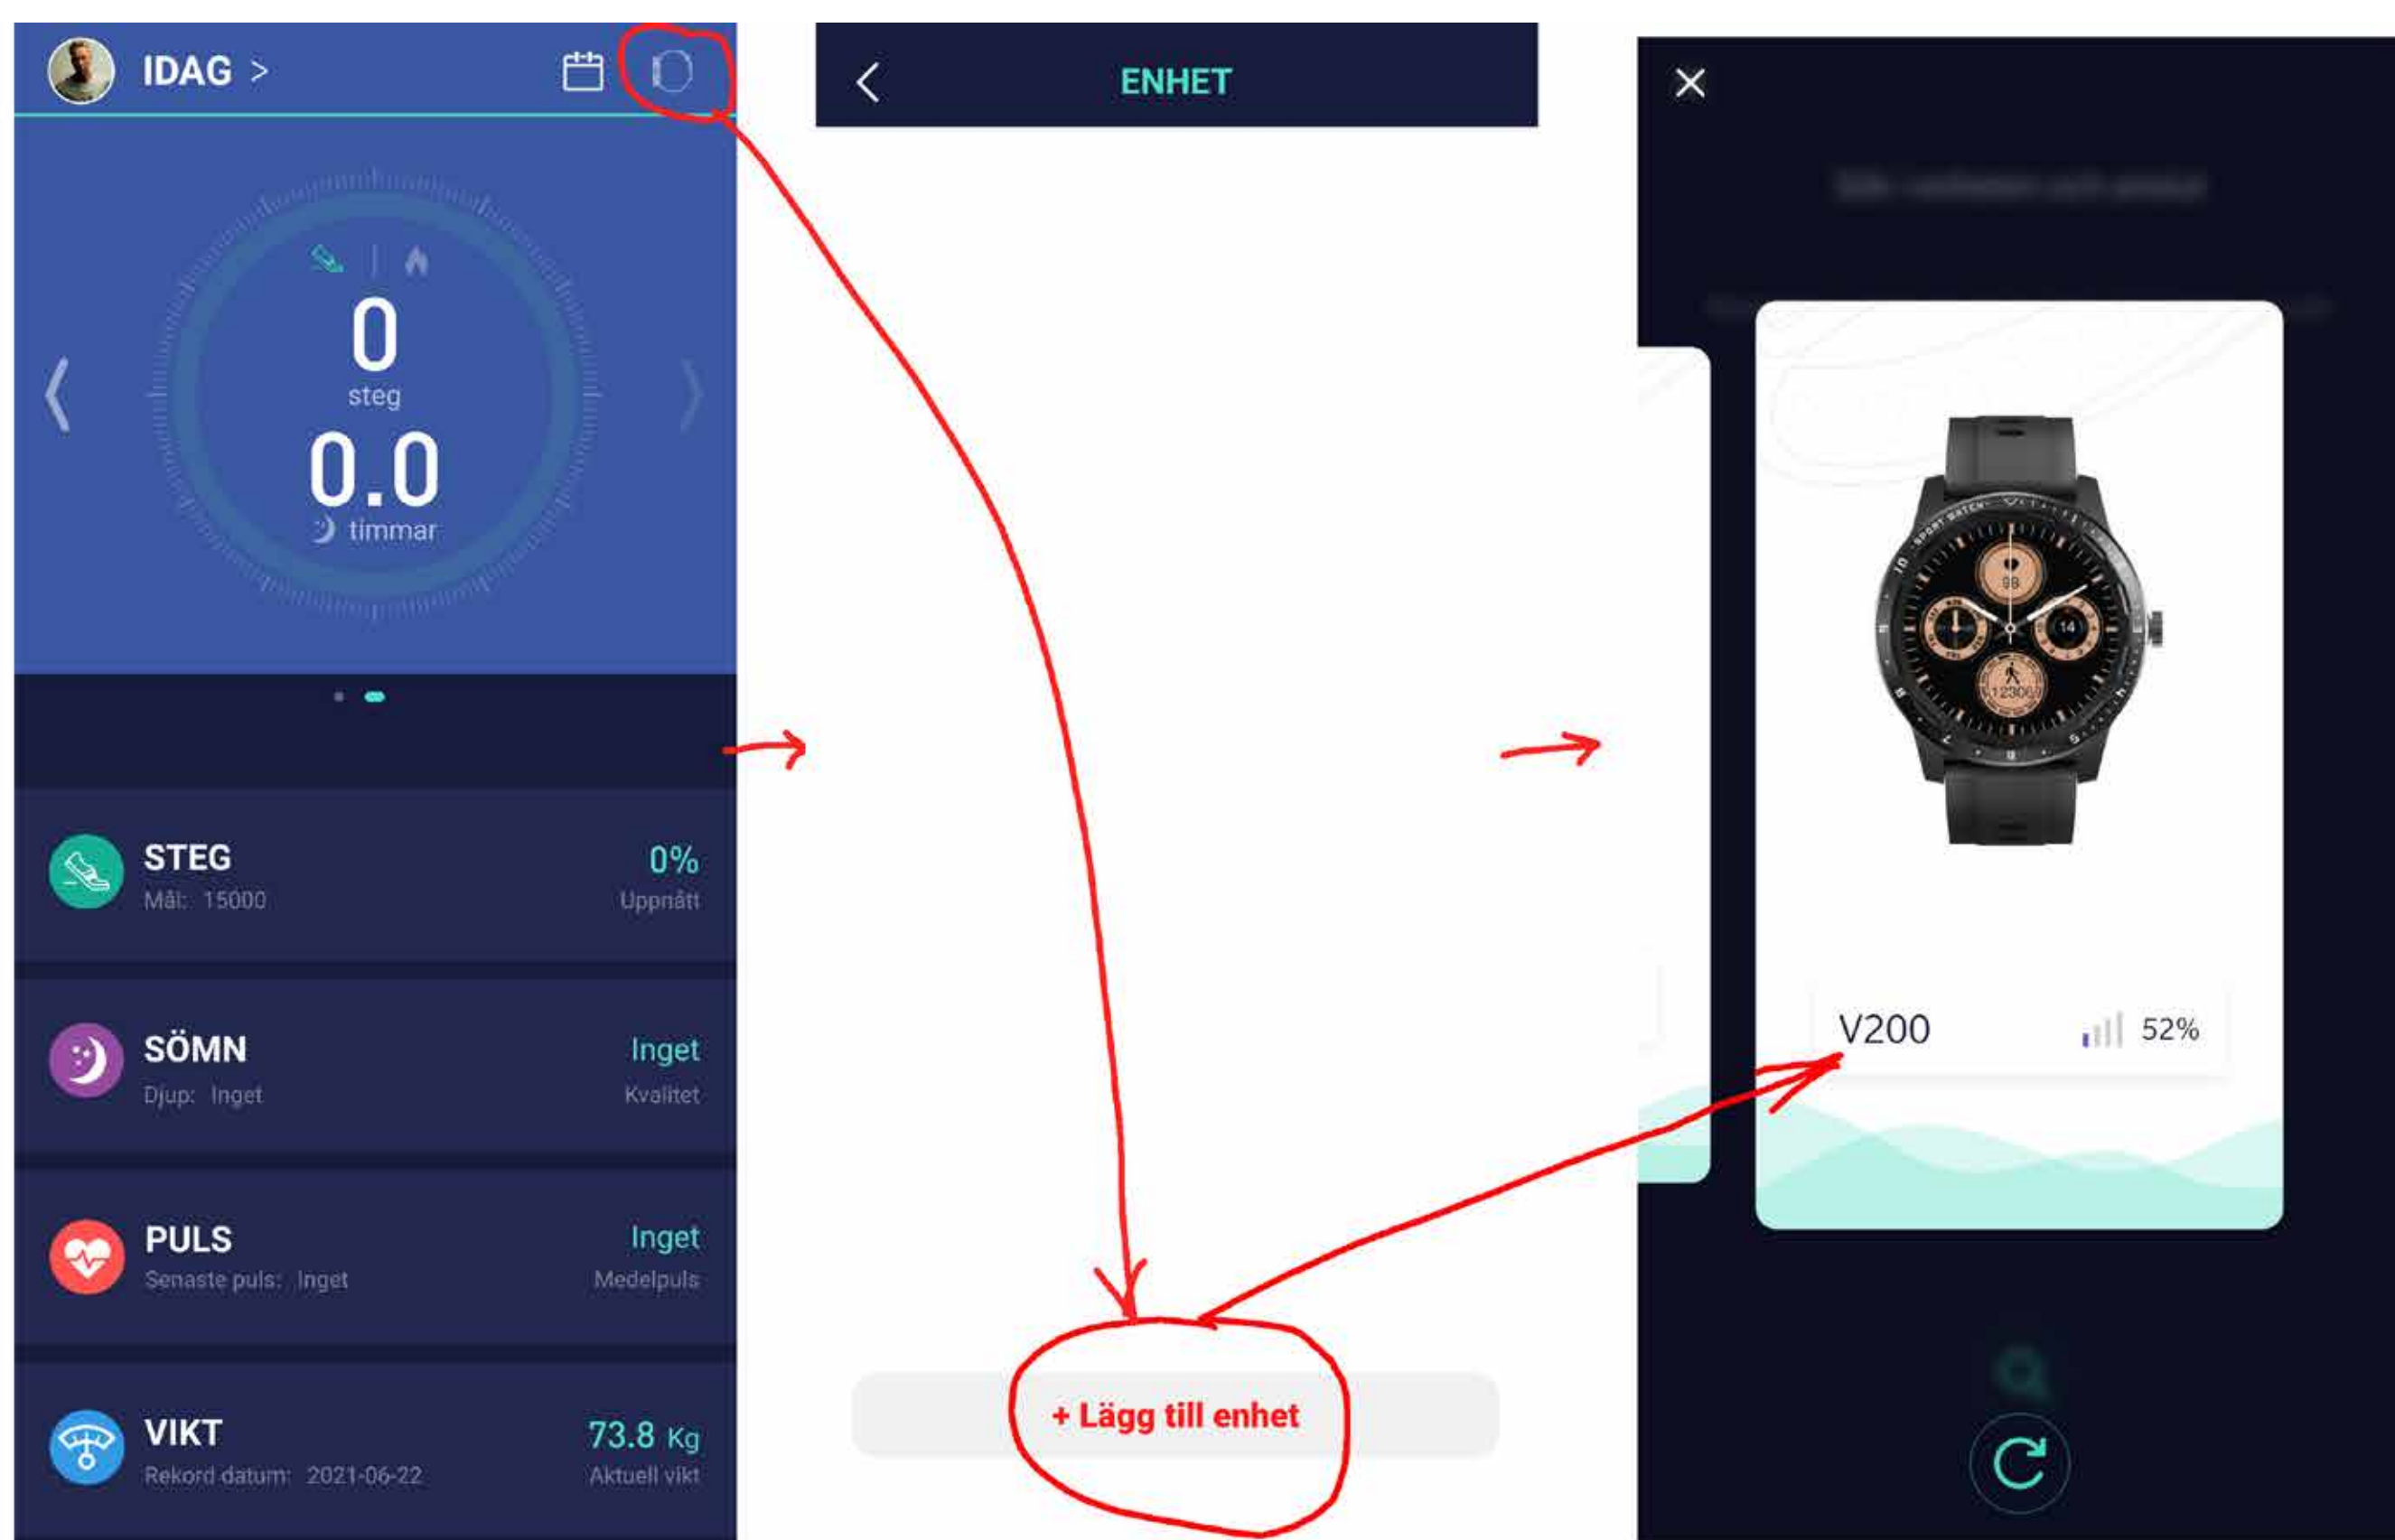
IDAG >

0
steg
0.0
timmar

STEG
Mål: 15000
0%
Uppnått

SÖMN
Djup: Inget
Inget
Kvalitet

PULS
Senaste puls: Inget
Inget
Medelpuls

VIKT
Rekord datum: 2021-06-22
73.8 Kg
Aktuell vikt

ENHET

+ Lägg till enhet

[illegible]

V200
52%